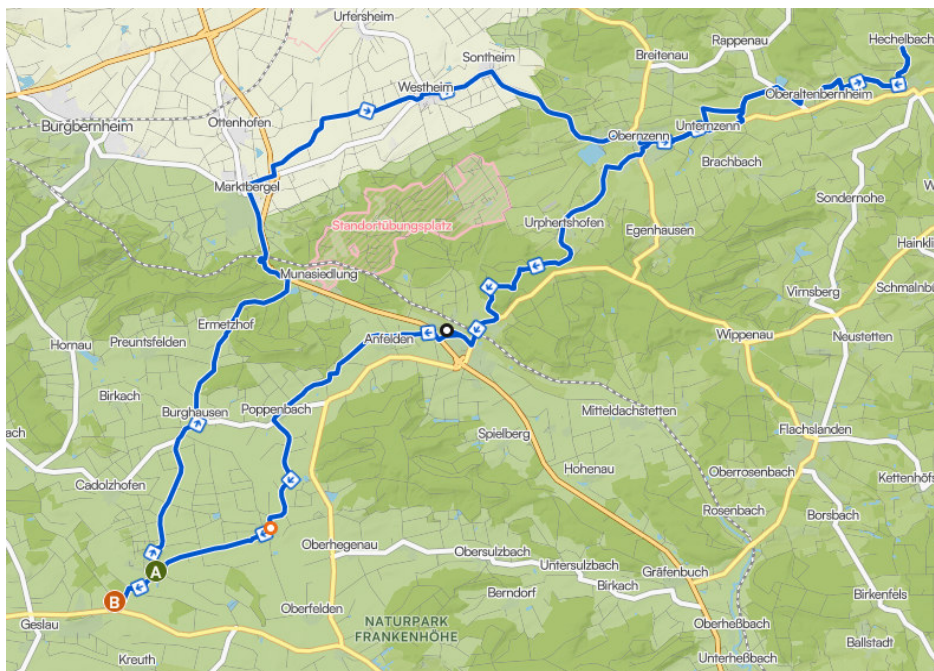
Urfersheim
Hechelbach
Sontheim
Breitenau
Rappenau
Westheim
Oberaltenbernheim
Burgbernheim
Ottenhofen
Obernzenn
Unternzenn
Brachbach
Marktbergel
Sondernohe
Standortübungsplatz
Urphertshofen
Egenhausen
Hainkl
Munasiedlung
Vimsberg
Schmalnb
Ermetzhof
Wippenau
Neustetten
Hornau
Preuntsfelden
Anfelden
Birkach
Mitteldachstetten
Burghausen
Poppenbach
ach
Flachslanden
Spielberg
Hohenau
Oberrosenbach
Kettenhöf
Cadolzhofen
Rosenbach
Borsbach
A
Oberhegenau
Obersulzbach
Untersulzbach
Gräfenbuch
B
Birkach
Geslau
Berndorf
Birkenfels
Oberfelden
NATURPARK FRANKENHÖHE
Oberheßbach
Ballstadt
Kreuth
Unterheßbach